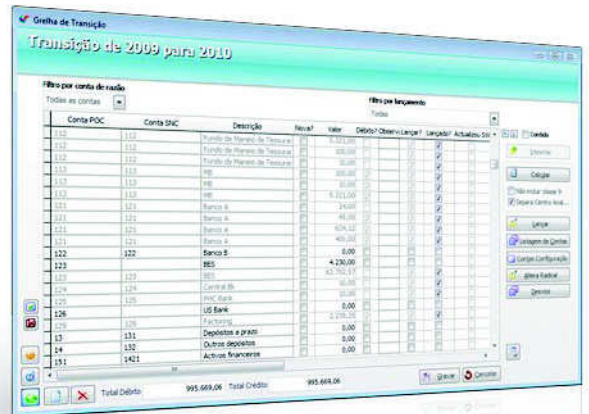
Grelha de Transição

Transição de 2009 para 2010

Filtro por conta de razão
Todas as contas

Filtro por lançamento
Todos

| Conta POC | Conta SNC | Descrição | Nova? | Valor | Débito? | Observ. | Lançar? | Lançado? | Actualizou SN |
|---|---|---|---|---|---|---|---|---|---|
| 112 | 112 | Fundo de Maneio de Tesouraria | | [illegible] | | | | | |
| 112 | 112 | Fundo de Maneio de Tesouraria | | 300,00 | | | | | |
| 112 | 112 | Fundo de Maneio de Tesouraria | | 30,00 | | | | | |
| 113 | 113 | MB | | 300,00 | | | | | |
| 113 | 113 | MB | | 30,00 | | | | | |
| 113 | 113 | MB | | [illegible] | | | | | |
| 121 | 121 | Banco A | | 24,00 | | | | | |
| 121 | 121 | Banco A | | 40,00 | | | | | |
| 121 | 121 | Banco A | | 424,32 | | | | | |
| 121 | 121 | Banco A | | 400,00 | | | | | |
| 122 | 122 | Banco B | | 0,00 | | | | | |
| 123 | | BES | | 4.230,00 | | | | | |
| 123 | 123 | BES | | 43.702,57 | | | | | |
| 124 | 124 | Central Bk | | 30,00 | | | | | |
| 125 | 125 | FNC Bank | | 30,00 | | | | | |
| 126 | | US Bank | | 0,00 | | | | | |
| 126 | 126 | Factoring | | 2.208,20 | | | | | |
| 13 | 131 | Depósitos a prazo | | 0,00 | | | | | |
| 14 | 132 | Outros depósitos | | 0,00 | | | | | |
| 151 | 1421 | Activos financeiros | | 0,00 | | | | | |

Contida

Importar
Calcular
Não incluir classe 9
Separa Centro Anal...
Lançar
Listagem de Contas
Contas Configuração
Altera Radical
Desviar

Total Débito 995.669,06 Total Crédito 995.669,06

Gravar Cancelar